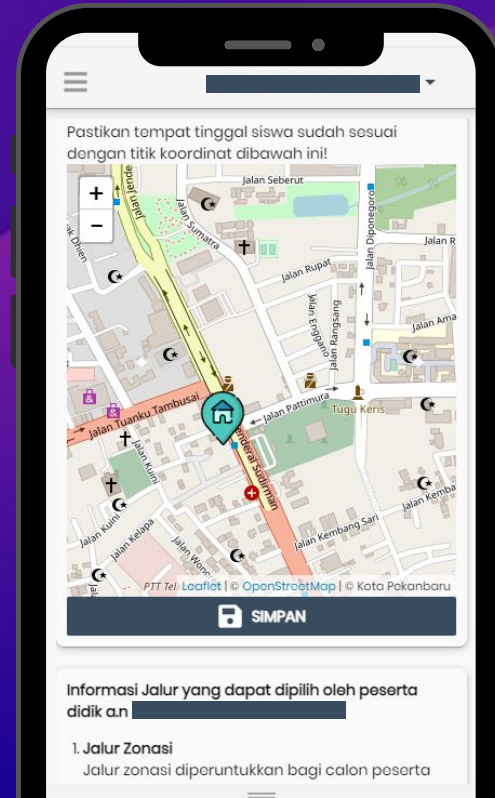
Pastikan tempat tinggal siswa sudah sesuai dengan titik koordinat dibawah ini!

+
−

Jalan Jende
Jalan Seberut
Jalan Diponegoro
Jalan Sumatra
ak Dhien
Jalan R
Jalan Rupat
Jalan Enggano
Jalan Rangsang
Jalan Ama
Jalan Tuanku Tambusai
Jalan Pattimura
Tugu Keris
Jenderal Sudirman
Jalan Kuini
Jalan Kuini
Jalan Kelapa
Jalan Wono
Jalan Kembang Sari
Jalan Kemba

PTT Tel Leaflet | © OpenStreetMap | © Kota Pekanbaru

SIMPAN

Informasi Jalur yang dapat dipilih oleh peserta didik a.n

1. Jalur Zonasi
Jalur zonasi diperuntukkan bagi calon peserta